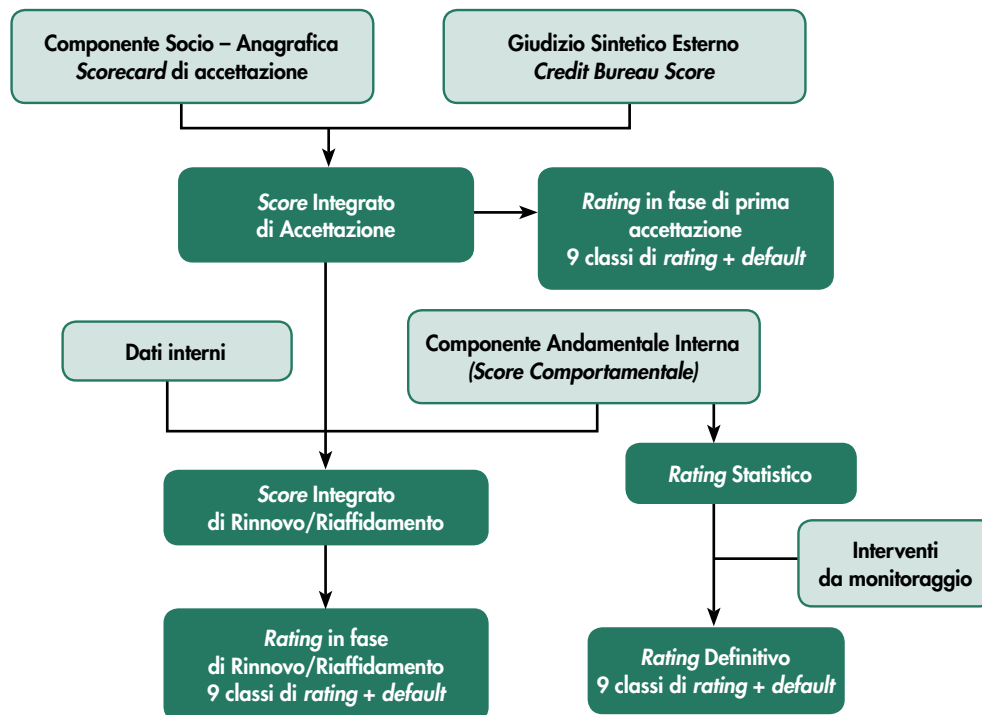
Componente Socio – Anagrafica
Scorecard di accettazione

Giudizio Sintetico Esterno
Credit Bureau Score

Score Integrato
di Accettazione

Rating in fase di prima accettazione
9 classi di rating + default

Dati interni

Componente Andamentale Interna
(Score Comportamentale)

Score Integrato
di Rinnovo/Riaffidamento

Rating Statistico

Interventi
da monitoraggio

Rating in fase
di Rinnovo/Riaffidamento
9 classi di rating + default

Rating Definitivo
9 classi di rating + default